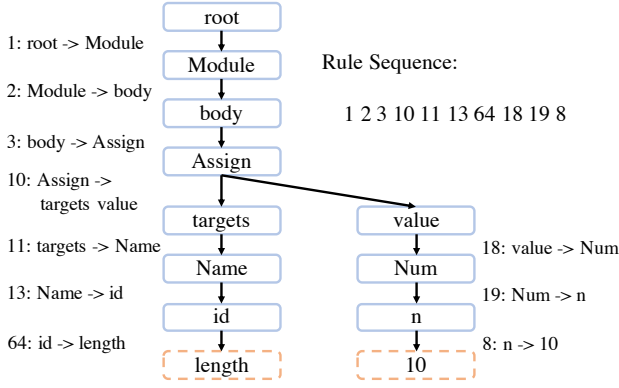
root

1: root -> Module

Module

Rule Sequence:

2: Module -> body

body

1 2 3 10 11 13 64 18 19 8

3: body -> Assign

Assign

10: Assign -> targets value

targets

value

11: targets -> Name

Name

18: value -> Num

Num

13: Name -> id

id

19: Num -> n

n

64: id -> length

length

8: n -> 10

10